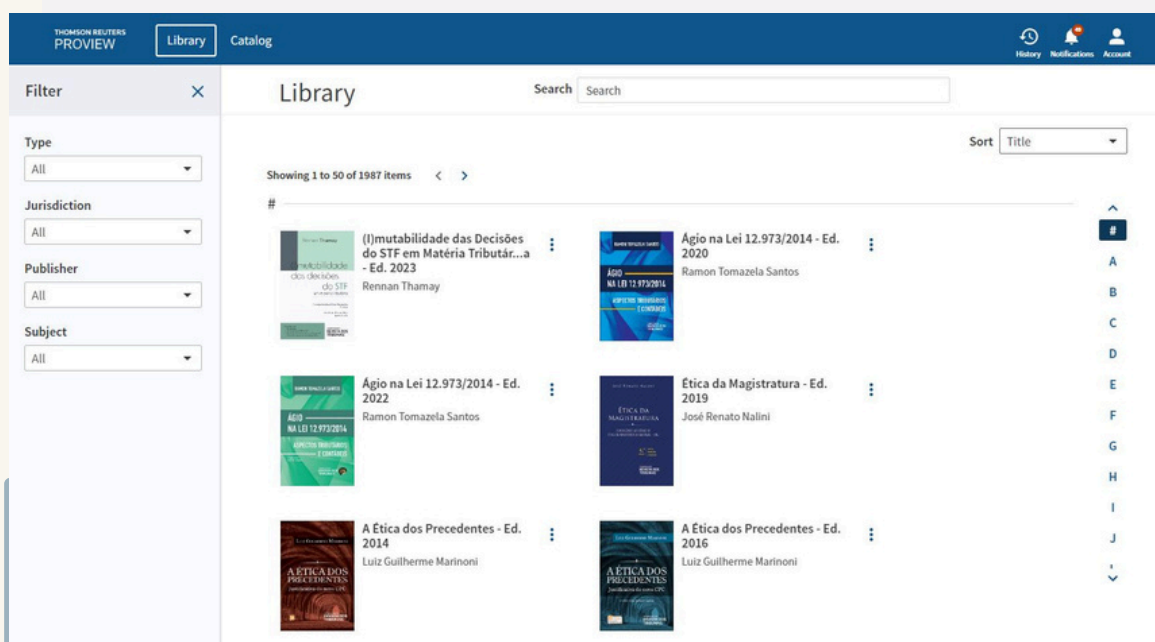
THOMSON REUTERS PROVIEW

Library Catalog

History Notifications Account

Filter ×

Type
All

Jurisdiction
All

Publisher
All

Subject
All

Library

Search Search

Sort Title

Showing 1 to 50 of 1987 items < >

#

(I)mutabilidade das Decisões do STF em Matéria Tributár...a - Ed. 2023
Rennan Thamay

Ágio na Lei 12.973/2014 - Ed. 2020
Ramon Tomazela Santos

Ágio na Lei 12.973/2014 - Ed. 2022
Ramon Tomazela Santos

Ética da Magistratura - Ed. 2019
José Renato Nalini

A Ética dos Precedentes - Ed. 2014
Luiz Guilherme Marinoni

A Ética dos Precedentes - Ed. 2016
Luiz Guilherme Marinoni

#
A
B
C
D
E
F
G
H
I
J